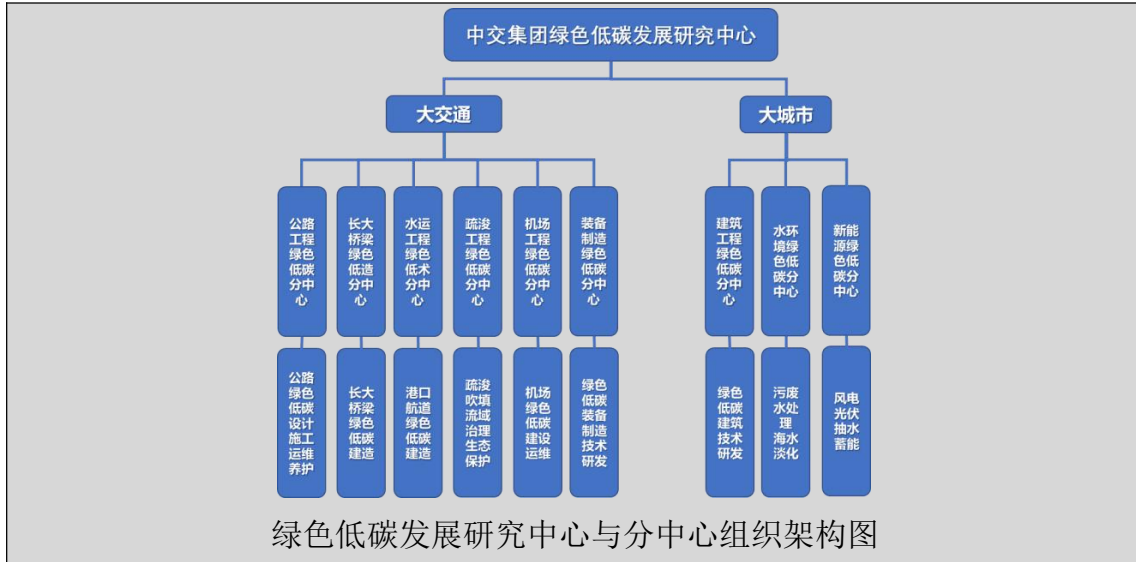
中交集团绿色低碳发展研究中心

大交通

大城市

公路工程绿色低碳分中心

长大桥梁绿色低造分中心

水运工程绿色低术分中心

疏浚工程绿色低碳分中心

机场工程绿色低碳分中心

装备制造绿色低碳分中心

建筑工程绿色低碳分中心

水环境绿色低碳分中心

新能源绿色低碳分中心

公路绿色低碳设计施工运维养护

长大桥梁绿色低碳建造

港口航道绿色低碳建造

疏浚吹填流域治理生态保护

机场绿色低碳建设运维

绿色低碳装备制造技术研发

绿色低碳建筑技术研发

污废水处理海水淡化

风电光伏抽水蓄能

绿色低碳发展研究中心与分中心组织架构图